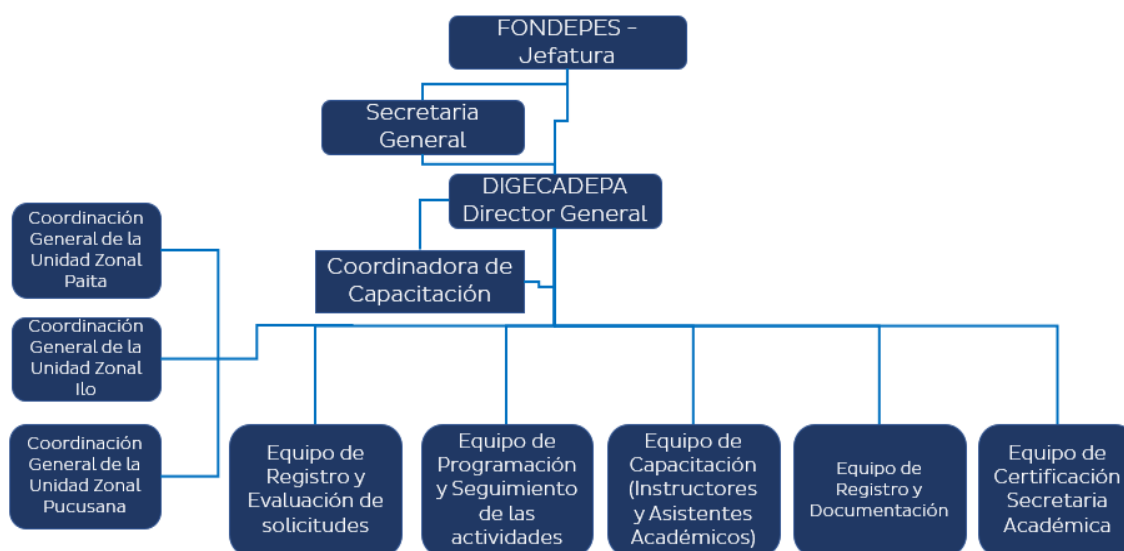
FONDEPES - Jefatura

Secretaria General

DIGECADEPA Director General

Coordinadora de Capacitación

Coordinación General de la Unidad Zonal Paita

Coordinación General de la Unidad Zonal Ilo

Coordinación General de la Unidad Zonal Pucusana

Equipo de Registro y Evaluación de solicitudes

Equipo de Programación y Seguimiento de las actividades

Equipo de Capacitación (Instructores y Asistentes Académicos)

Equipo de Registro y Documentación

Equipo de Certificación Secretaria Académica